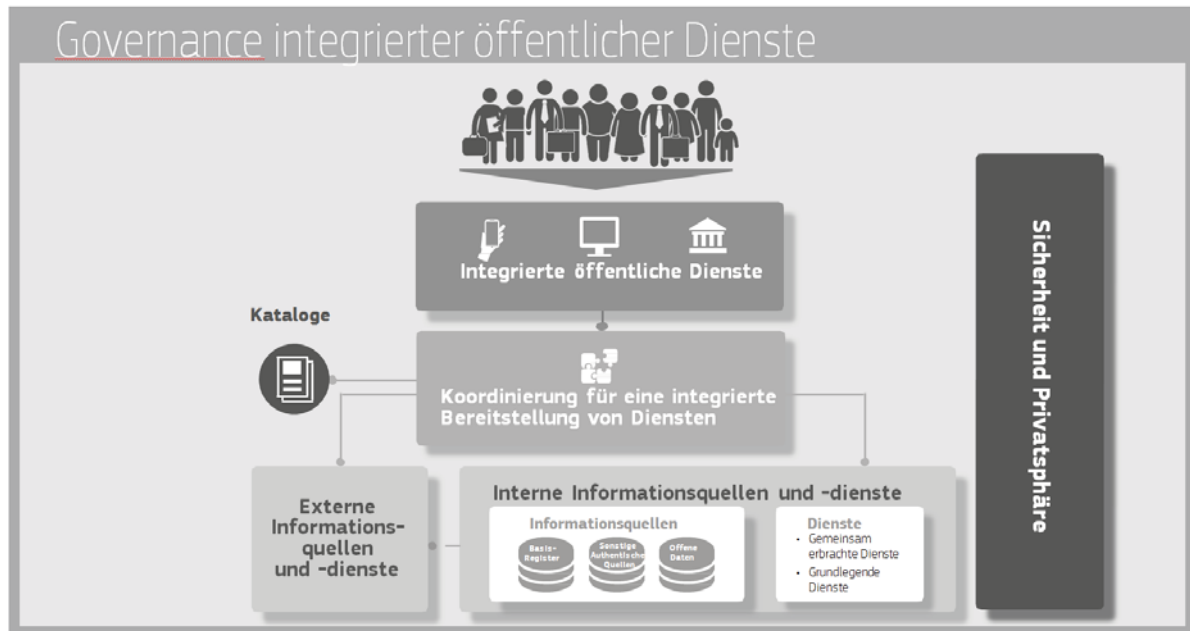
Governance integrierter öffentlicher Dienste

Integrierte öffentliche Dienste

Kataloge

Koordinierung für eine integrierte Bereitstellung von Diensten

Externe Informationsquellen und -dienste

Interne Informationsquellen und -dienste

Informationsquellen

Basis-Register

Sonstige Authentische Quellen

Offene Daten

Dienste
• Gemeinsam erbrachte Dienste
• Grundlegende Dienste

Sicherheit und Privatsphäre